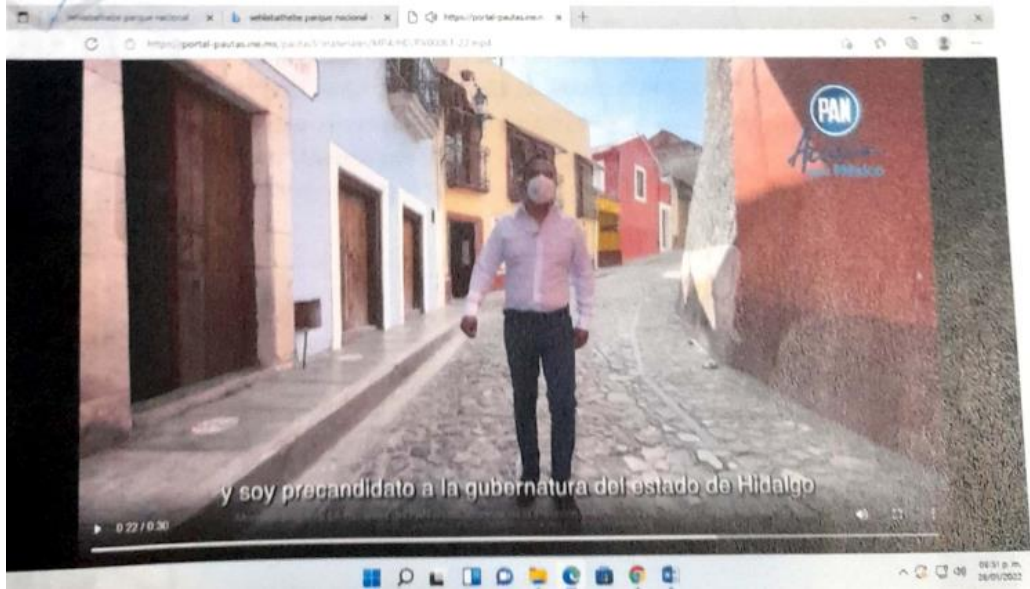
tehlatlaltebe parque nacional
tehlatlaltebe parque nacional
https://portal-pautas.ine.mx
https://portal-pautas.ine.mx/pautas/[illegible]

PAN
Acción por México

y soy precandidato a la gubernatura del estado de Hidalgo

0:22 / 0:30

09:51 p.m.
26/01/2022